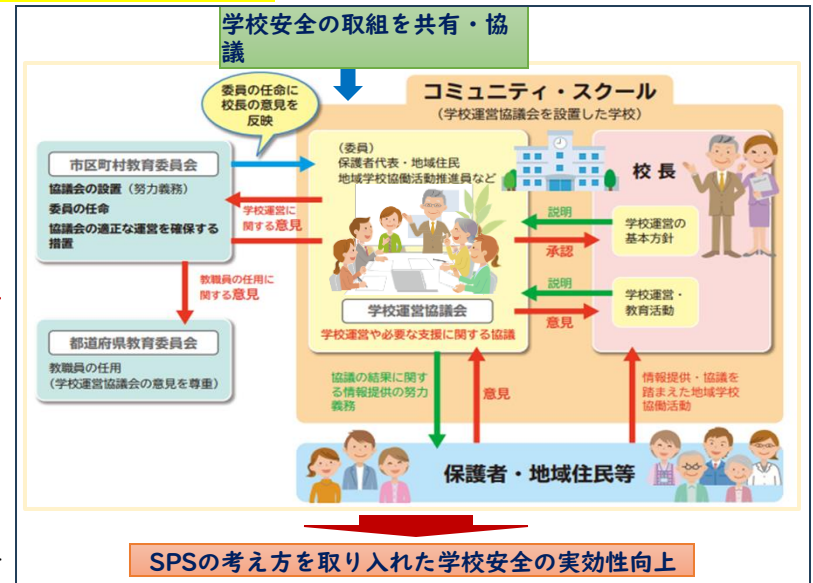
学校安全の取組を共有・協議

委員の任命に校長の意見を反映

コミュニティ・スクール
（学校運営協議会を設置した学校）

市区町村教育委員会
協議会の設置（努力義務）
委員の任命
協議会の適正な運営を確保する措置

学校運営に関する意見

教職員の任用に関する意見

都道府県教育委員会
教職員の任用
（学校運営協議会の意見を尊重）

（委員）
保護者代表・地域住民
地域学校協働活動推進員など

学校運営協議会
学校運営や必要な支援に関する協議

校長

説明
承認
学校運営の基本方針

説明
意見
学校運営・教育活動

協議の結果に関する情報提供の努力義務

意見

情報提供・協議を踏まえた地域学校協働活動

保護者・地域住民等

SPSの考え方を取り入れた学校安全の実効性向上